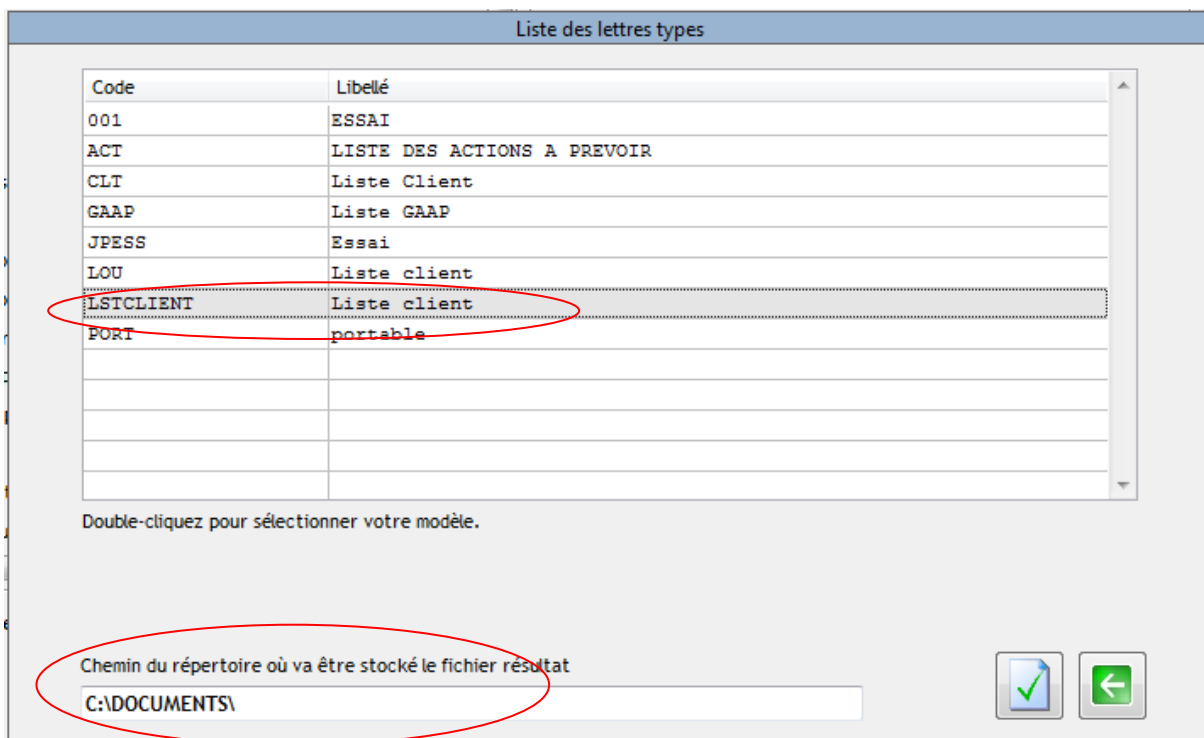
Liste des lettres types

| Code | Libellé |
|---|---|
| 001 | ESSAI |
| ACT | LISTE DES ACTIONS A PREVOIR |
| CLT | Liste Client |
| GAAP | Liste GAAP |
| JPESS | Essai |
| LOU | Liste client |
| LSTCLIENT | Liste client |
| PORT | portable |

Double-cliquez pour sélectionner votre modèle.

Chemin du répertoire où va être stocké le fichier résultat

C:\DOCUMENTS\